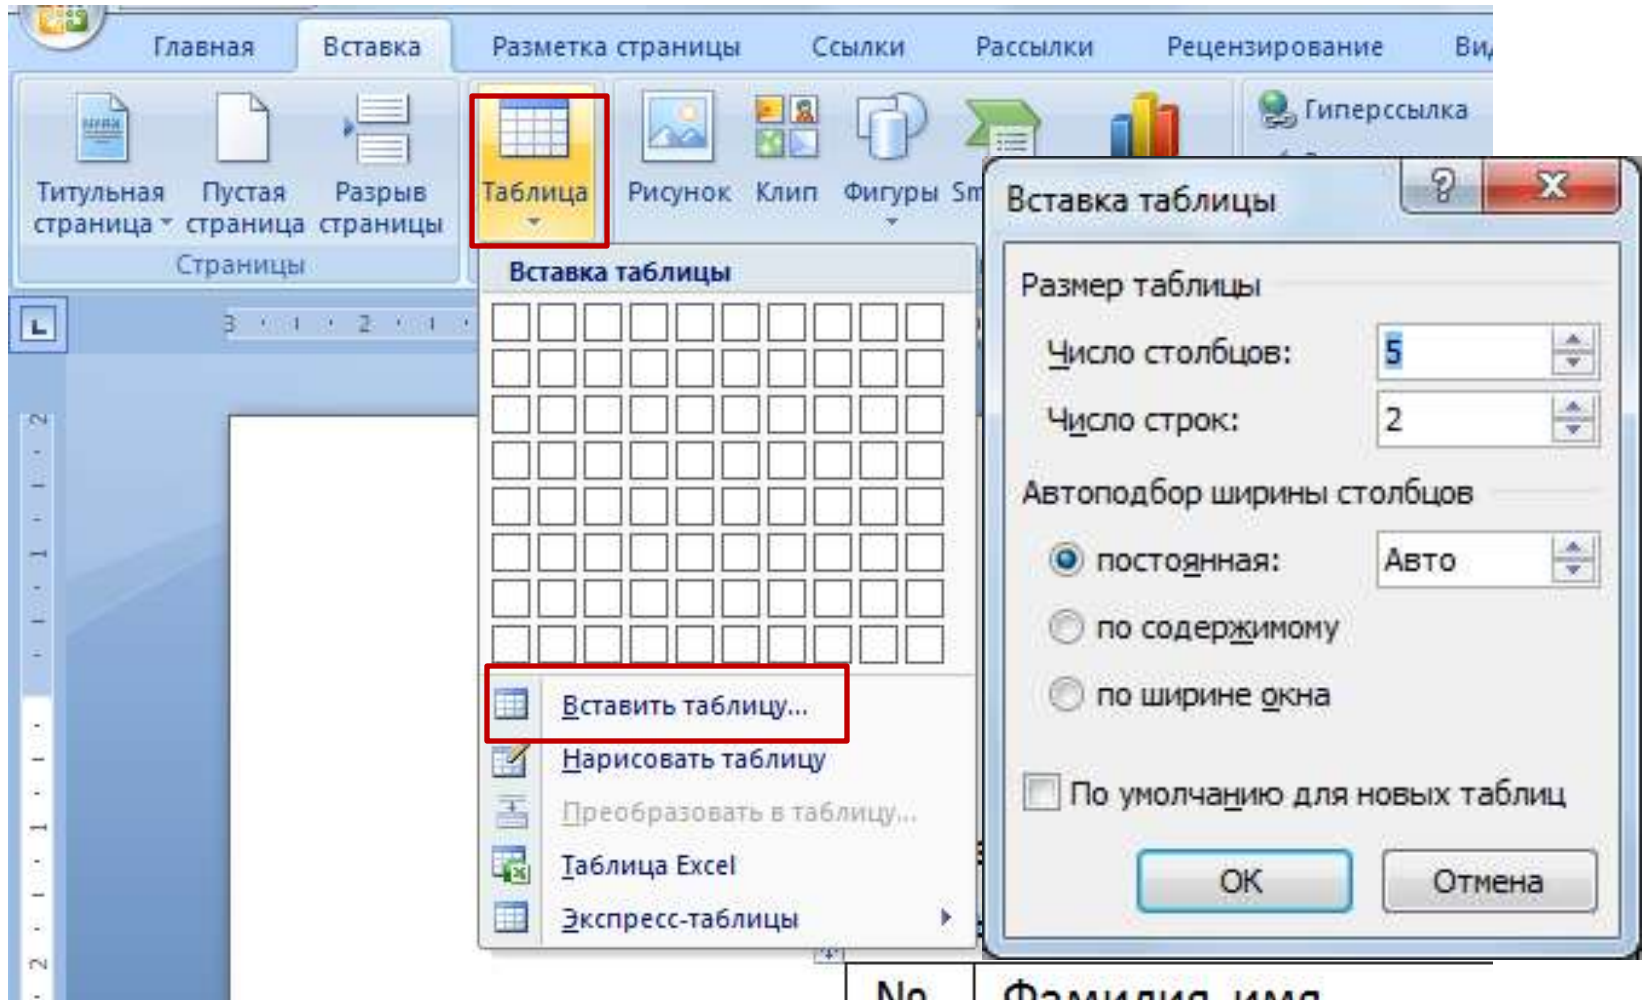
Главная Вставка Разметка страницы Ссылки Рассылки Рецензирование Ви

Титульная страница Пустая страница Разрыв страницы
Страницы

Таблица

Рисунок Клип Фигуры Sm

Гиперссылка

Вставка таблицы

Вставить таблицу...
Нарисовать таблицу
Преобразовать в таблицу...
Таблица Excel
Экспресс-таблицы

Вставка таблицы
? X

Размер таблицы
Число столбцов: 5
Число строк: 2
Автоподбор ширины столбцов
постоянная: Авто
по содержимому
по ширине окна
По умолчанию для новых таблиц
OK Отмена

№ Фамилия, имя